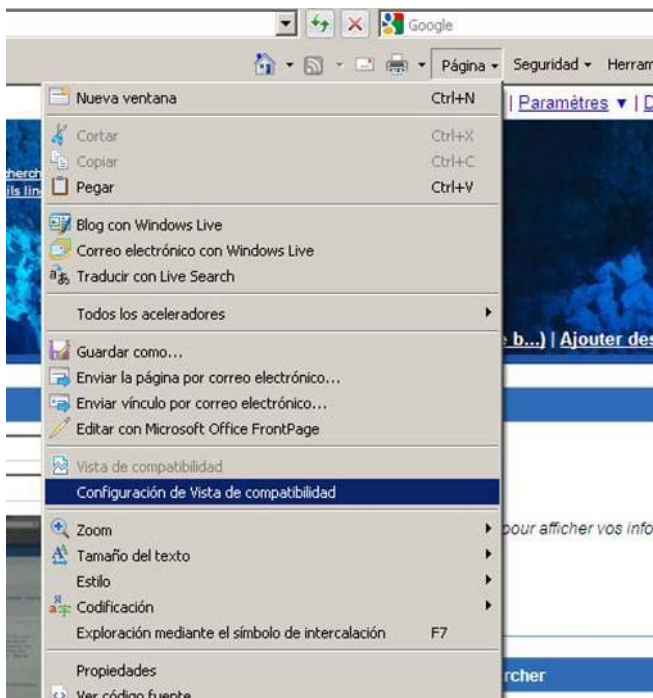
Google

Página ▾ Seguridad ▾ Herram

| Paramètres ▾ | D

Nueva ventana Ctrl+N

Cortar Ctrl+X

Copiar Ctrl+C

Pegar Ctrl+V

Blog con Windows Live

Correo electrónico con Windows Live

Traducir con Live Search

Todos los aceleradores

Guardar como...

Enviar la página por correo electrónico...

Enviar vínculo por correo electrónico...

Editar con Microsoft Office FrontPage

Vista de compatibilidad

Configuración de Vista de compatibilidad

Zoom

Tamaño del texto

Estilo

Codificación

Exploración mediante el símbolo de intercalación F7

Propiedades

Ver código fuente

b...) | Ajouter des

pour afficher vos info

rcher